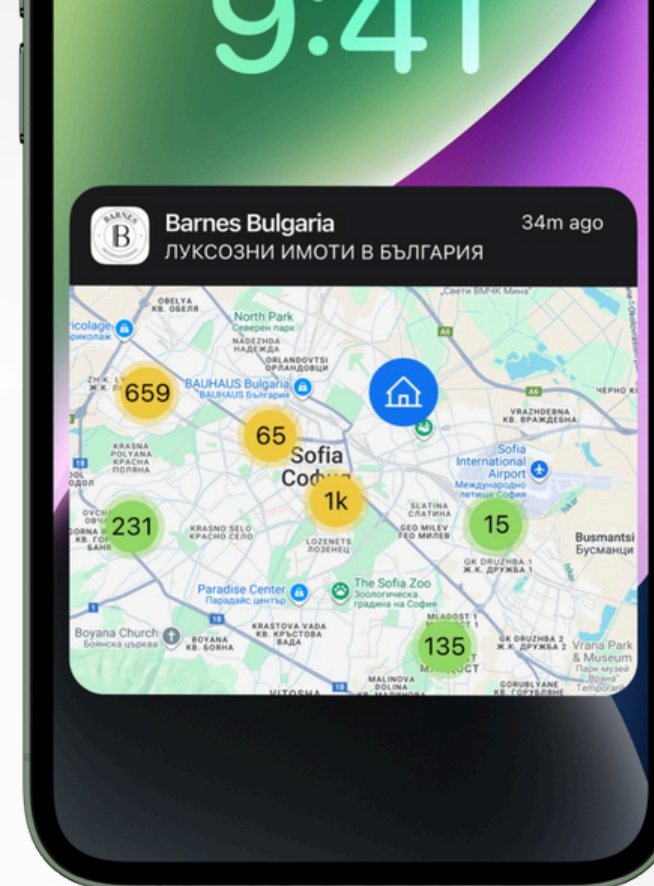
9:41

BARNES
B

Barnes Bulgaria
ЛУКСОЗНИ ИМОТИ В БЪЛГАРИЯ
34m ago

"Свети ВМЧК Мина"
OBELYA
КВ. ОБЕЛЯ
ricolage
рикол
North Park
Северен парк
NADEZHDA
НАДЕЖДА
ORLANDOVTSI
ОРЛАНДОВЦИ
A6
ZH.K.
Ж.К.
659
BAUHAUS Bulgaria
BAUHAUS България
A6
ЧЕРНО К
VRAZHDEBNA
КВ. ВРАЖДЕБНА
65
KRASNA POLYANA
КРАСНА ПОЛЯНА
Sofia
София
Sofia International Airport
Международно летище София
1k
OVCH
ОВЧ
231
ORNA
ОРНА
БАНЯ
KRASNO SELO
КРАСНО СЕЛО
LOZENETS
ЛОЗЕНЕЦ
SLATINA
СЛАТИНА
GEO MILEV
ГЕО МИЛЕВ
15
GK DRUZHBA 1
Ж.К. ДРУЖБА 1
Busmantsi
Бусманци
Paradise Center
Парадайс център
The Sofia Zoo
Зоологическа градина на София
MLADOST 1
Boyana Church
Боянска църква
BOYANA
КВ. БОЯНА
KRASTOVA VADA
КВ. КРЪСТОВА ВАДА
135
МЛАДОСТ
GK DRUZHBA 2
Ж.К. ДРУЖБА 2
Vrana Park & Museum
Парк-музей Врана
Temporar
MALINOVA DOLINA
VITOSHA
GORUBLYANE
КВ. ГОРУБЛЯНЕ